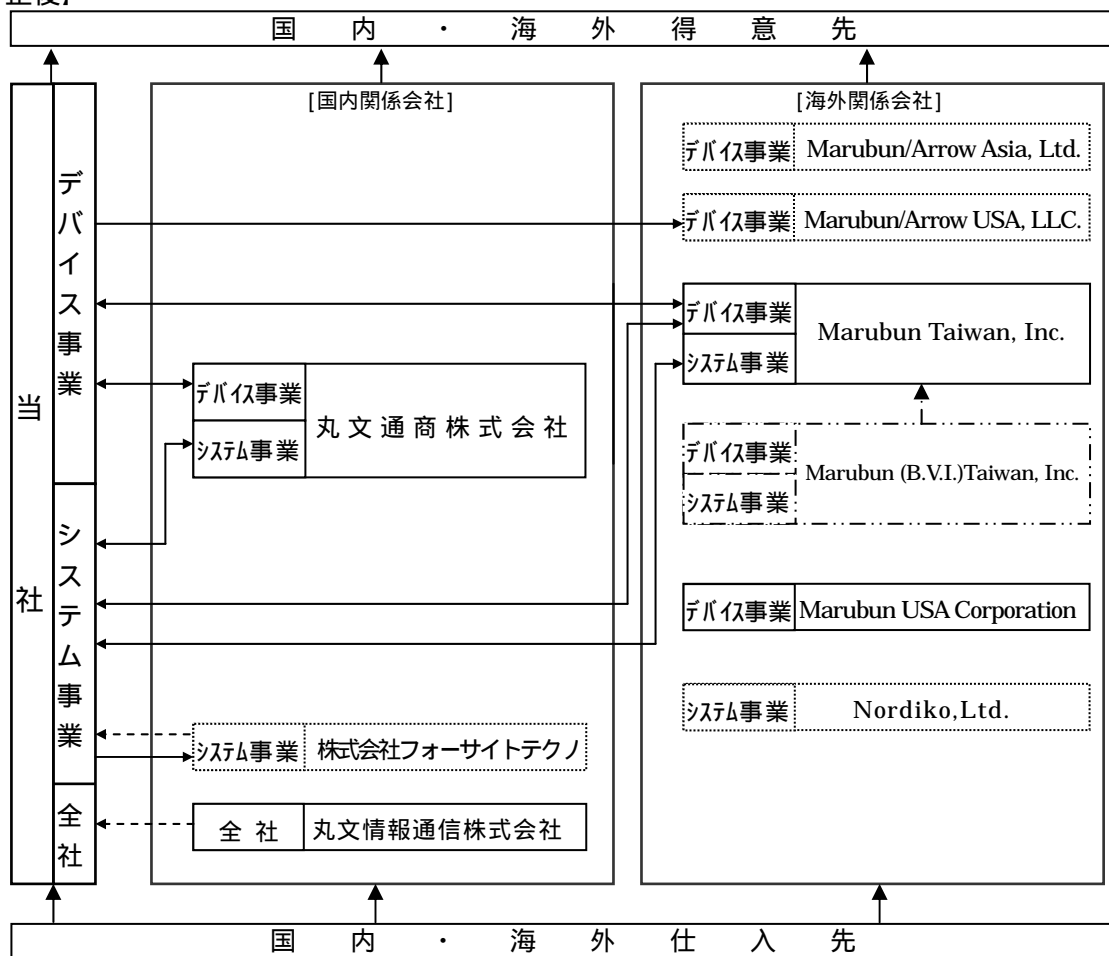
国内・海外得意先

当社

デバイス事業

システム事業

全社

[国内関係会社]

デバイス事業
システム事業
丸文通商株式会社

システム事業 株式会社フォーサイトテクノ

全社 丸文情報通信株式会社

[海外関係会社]

デバイス事業 Marubun/Arrow Asia, Ltd.

デバイス事業 Marubun/Arrow USA, LLC.

デバイス事業
システム事業
Marubun Taiwan, Inc.

デバイス事業
システム事業
Marubun (B.V.I.)Taiwan, Inc.

デバイス事業 Marubun USA Corporation

システム事業 Nordiko,Ltd.

国内・海外仕入先